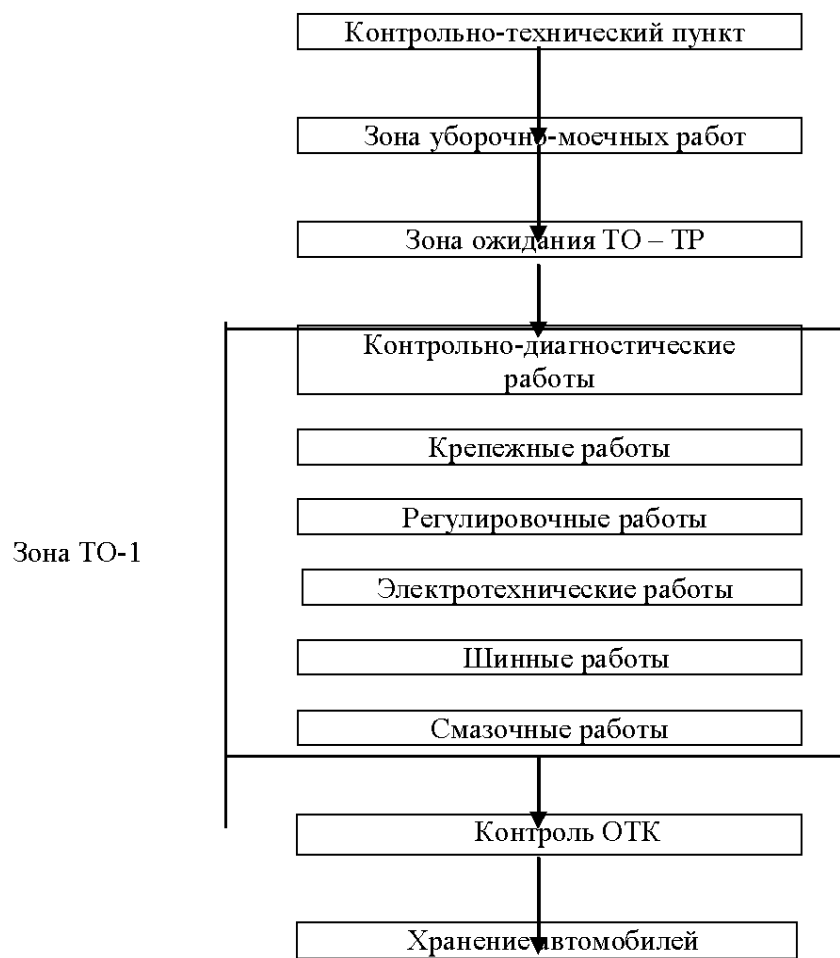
Контрольно-технический пункт

Зона уборочно-моечных работ

Зона ожидания ТО – ТР

Зона ТО-1

Контрольно-диагностические работы

Крепежные работы

Регулировочные работы

Электротехнические работы

Шинные работы

Смазочные работы

Контроль ОТК

Хранение автомобилей